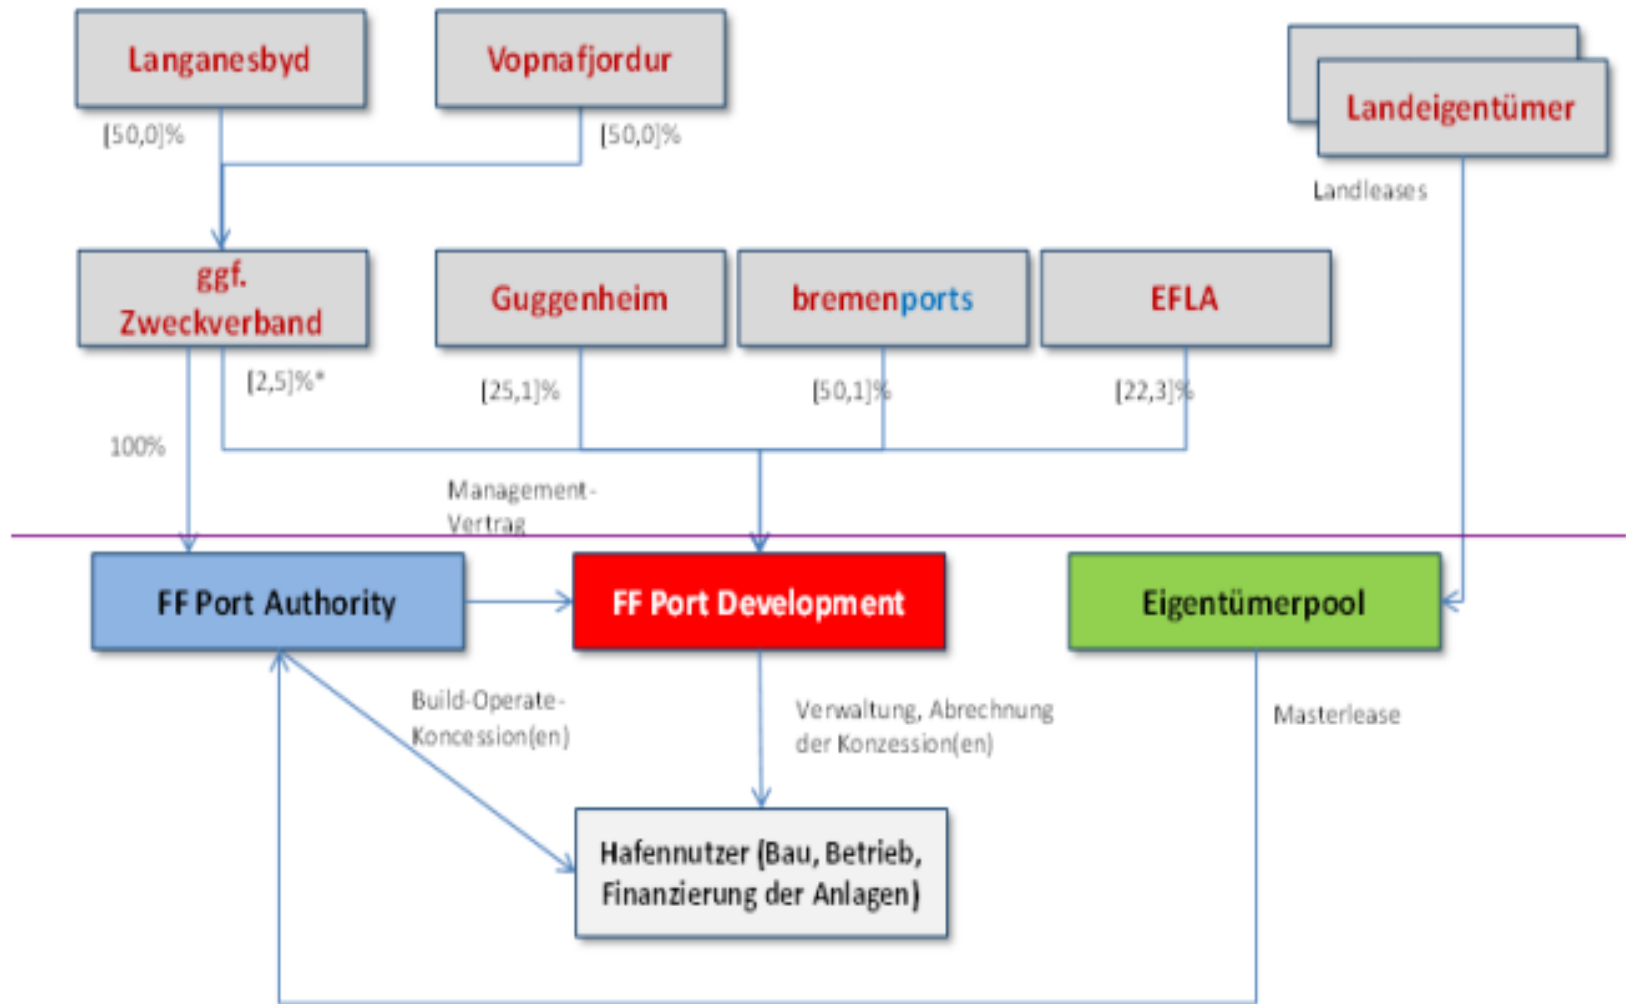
Langanesbyd

Vopnafjordur

Landeigentümer

[50,0]%

[50,0]%

Landleases

ggf. Zweckverband

Guggenheim

bremenports

EFLA

[2,5]%*

[25,1]%

[50,1]%

[22,3]%

100%

Management-Vertrag

FF Port Authority

FF Port Development

Eigentümerpool

Build-Operate-Koncession(en)

Verwaltung, Abrechnung der Konzession(en)

Masterlease

Hafennutzer (Bau, Betrieb, Finanzierung der Anlagen)